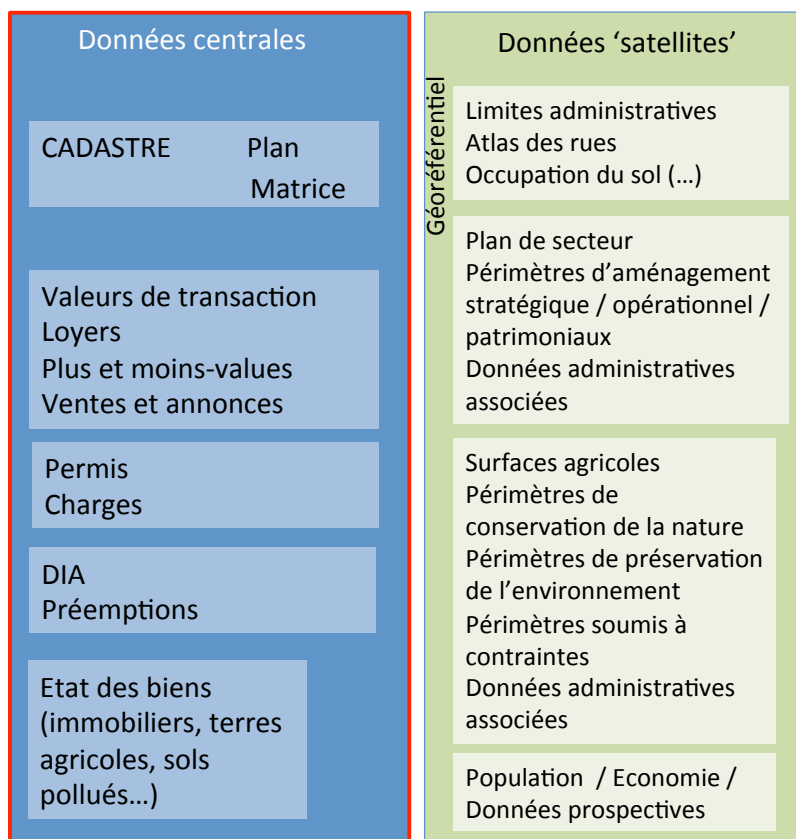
Données centrales

CADASTRE Plan
Matrice

Valeurs de transaction
Loyers
Plus et moins-values
Ventes et annonces

Permis
Charges

DIA
Préemptions

Etat des biens (immobiliers, terres agricoles, sols pollués…)

Données ‘satellites’

Géoréférentiel

Limites administratives
Atlas des rues
Occupation du sol (…)

Plan de secteur
Périmètres d’aménagement stratégique / opérationnel / patrimoniaux
Données administratives associées

Surfaces agricoles
Périmètres de conservation de la nature
Périmètres de préservation de l’environnement
Périmètres soumis à contraintes
Données administratives associées

Population / Economie / Données prospectives